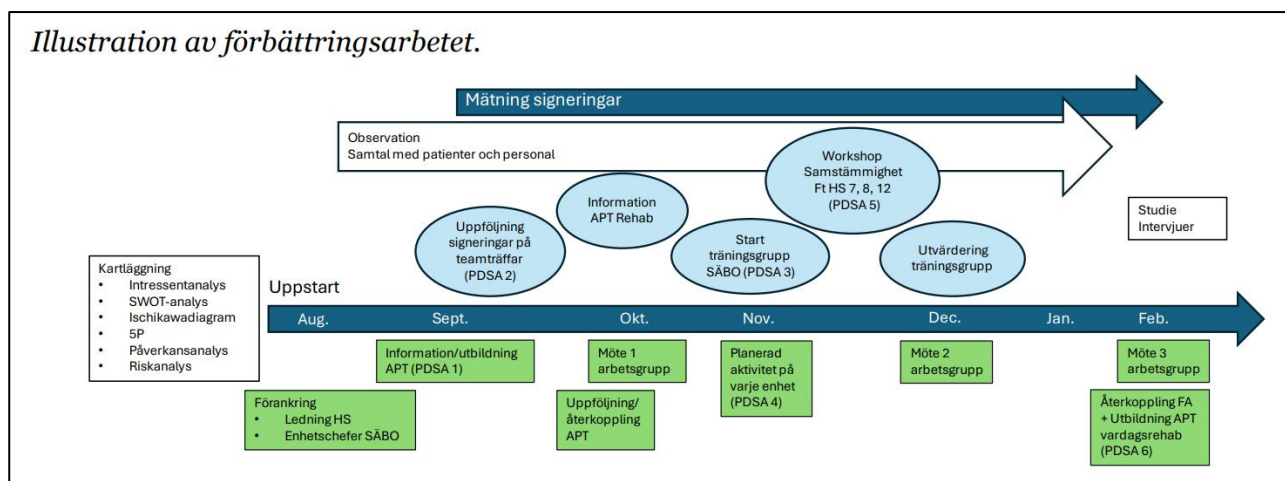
Illustration av förbättringsarbetet.

Mätning signeringar

Observation
Samtal med patienter och personal

Workshop
Samstämmighet
Ft HS 7, 8, 12
(PDSA 5)

Information
APT Rehab

Uppföljning signeringar på teamträffar (PDSA 2)

Start träningsgrupp SÄBO (PDSA 3)

Utvärdering träningsgrupp

Studie
Intervjuer

Kartläggning
• Intressentanalys
• SWOT-analys
• Ischikawadiagram
• 5P
• Påverkansanalys
• Riskanalys

Uppstart

Aug. Sept. Okt. Nov. Dec. Jan. Feb.

Information/utbildning APT (PDSA 1)

Möte 1 arbetsgrupp

Planerad aktivitet på varje enhet (PDSA 4)

Möte 2 arbetsgrupp

Möte 3 arbetsgrupp

Förankring
• Ledning HS
• Enhetschefer SÄBO

Uppföljning/ återkoppling APT

Återkoppling FA + Utbildning APT vardagsrehab (PDSA 6)